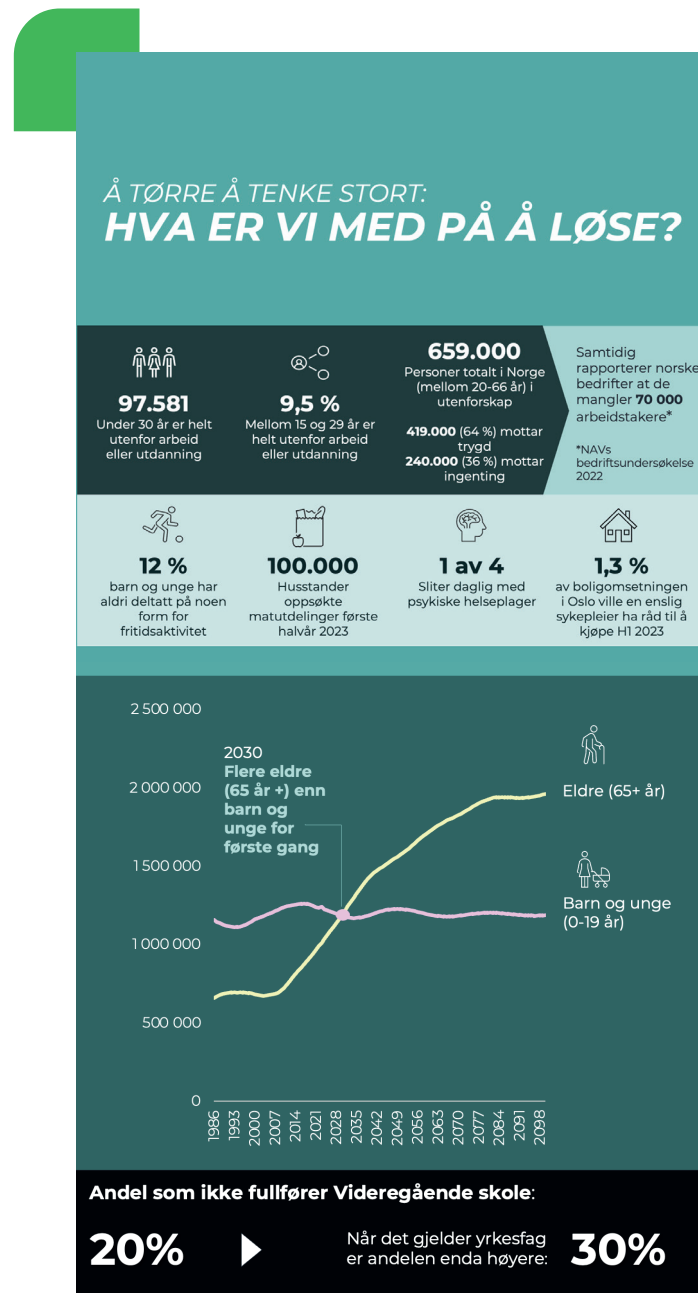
Å TØRRE Å TENKE STORT:
HVA ER VI MED PÅ Å LØSE?

97.581
Under 30 år er helt utenfor arbeid eller utdanning

9,5 %
Mellom 15 og 29 år er helt utenfor arbeid eller utdanning

659.000
Personer totalt i Norge (mellom 20-66 år) i utenforskap

419.000 (64 %) mottar trygd
240.000 (36 %) mottar ingenting

Samtidig rapporterer norske bedrifter at de mangler 70 000 arbeidstakere*

*NAVs bedriftsundersøkelse 2022

12 %
barn og unge har aldri deltatt på noen form for fritidsaktivitet

100.000
Husstander oppsøkte matutdelinger første halvår 2023

1 av 4
Sliter daglig med psykiske helseplager

1,3 %
av boligomsetningen i Oslo ville en enslig sykepleier ha råd til å kjøpe H1 2023

2 500 000
2 000 000
1 500 000
1 000 000
500 000
0

2030
Flere eldre (65 år +) enn barn og unge for første gang

Eldre (65+ år)

Barn og unge (0-19 år)

1986 1993 2000 2007 2014 2021 2028 2035 2042 2049 2056 2063 2070 2077 2084 2091 2098

Andel som ikke fullfører Videregående skole:

20%

Når det gjelder yrkesfag er andelen enda høyere:

30%